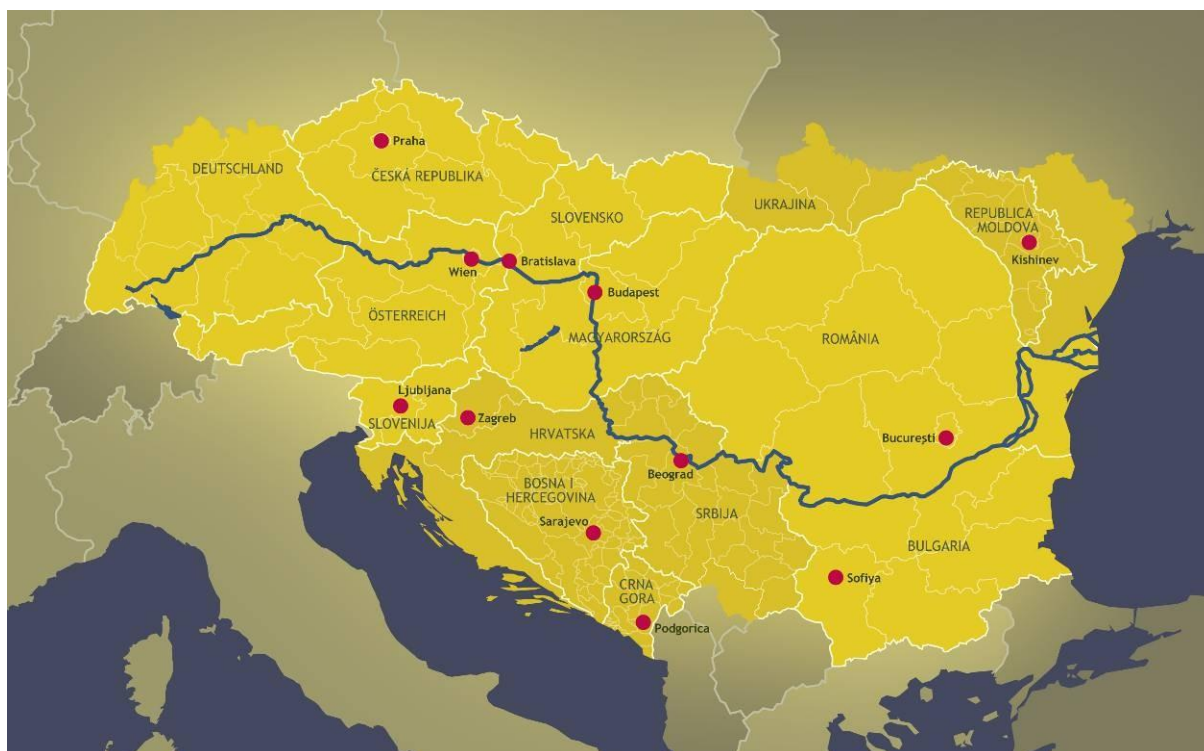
Praha
DEUTSCHLAND
ČESKÁ REPUBLIKA
SLOVENSKO
UKRAJINA
REPUBLICA MOLDOVA
Kishinev
Wien
Bratislava
Budapest
ÖSTERREICH
MAGYARORSZÁG
ROMÂNIA
Ljubljana
SLOVENIJA
Zagreb
HRVATSKA
București
Beograd
BOSNA I HERCEGOVINA
Sarajevo
SRBIJA
BULGARIA
Sofiya
CRNA GORA
Podgorica